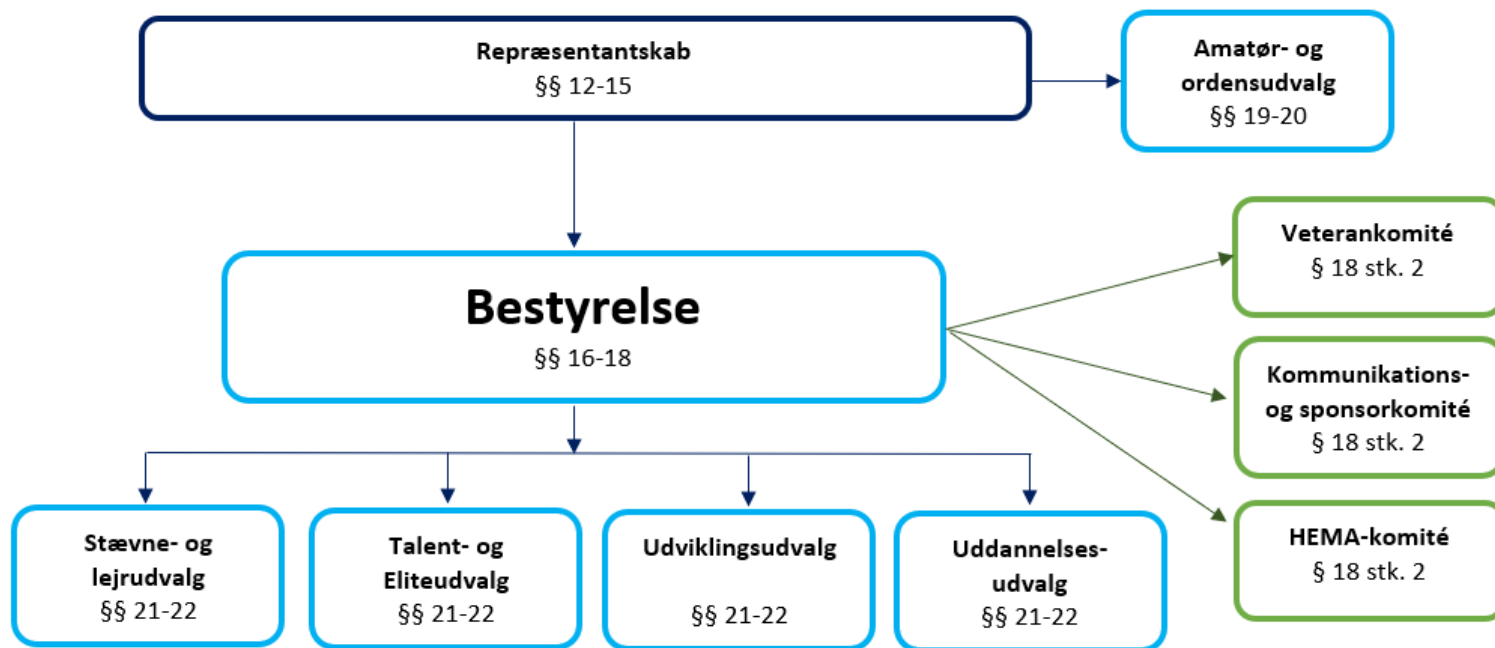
Repræsentantskab
§§ 12-15

Amatør- og ordensudvalg
§§ 19-20

Bestyrelse
§§ 16-18

Veterankomité
§ 18 stk. 2

Kommunikations- og sponsorkomité
§ 18 stk. 2

HEMA-komité
§ 18 stk. 2

Stævne- og lejrudvalg
§§ 21-22

Talent- og Eliteudvalg
§§ 21-22

Udviklingsudvalg
§§ 21-22

Uddannelsesudvalg
§§ 21-22